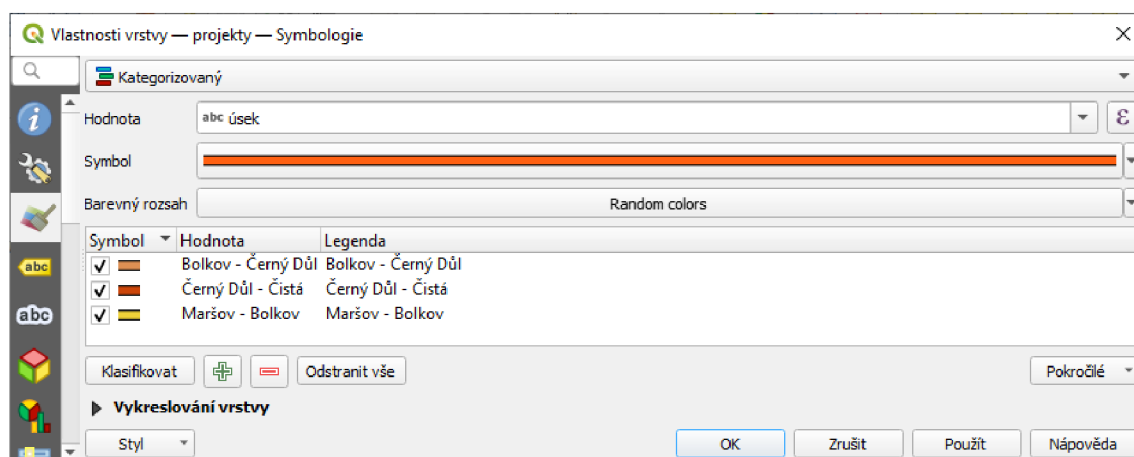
Vlastnosti vrstvy — projekty — Symbologie

Kategorizovaný

Hodnota abc úsek

Symbol

Barevný rozsah Random colors

| Symbol | Hodnota | Legenda |
|---|---|---|
| ✓ | Bolkov - Černý Důl | Bolkov - Černý Důl |
| ✓ | Černý Důl - Čistá | Černý Důl - Čistá |
| ✓ | Maršov - Bolkov | Maršov - Bolkov |

Klasifikovat

Odstranit vše

Pokročilé

Vykreslování vrstvy

Styl

OK Zrušit Použít Nápověda